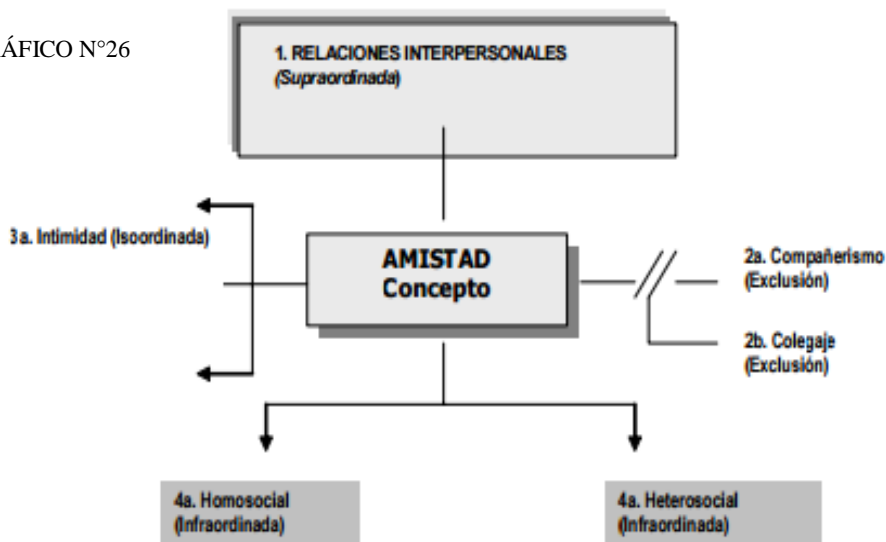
ÁFICO N°26

1. RELACIONES INTERPERSONALES
(Supraordinada)

3a. Intimidad (Isoordinada)

AMISTAD
Concepto

2a. Compañerismo
(Exclusión)

2b. Colegaje
(Exclusión)

4a. Homosocial
(Infraordinada)

4a. Heterosocial
(Infraordinada)